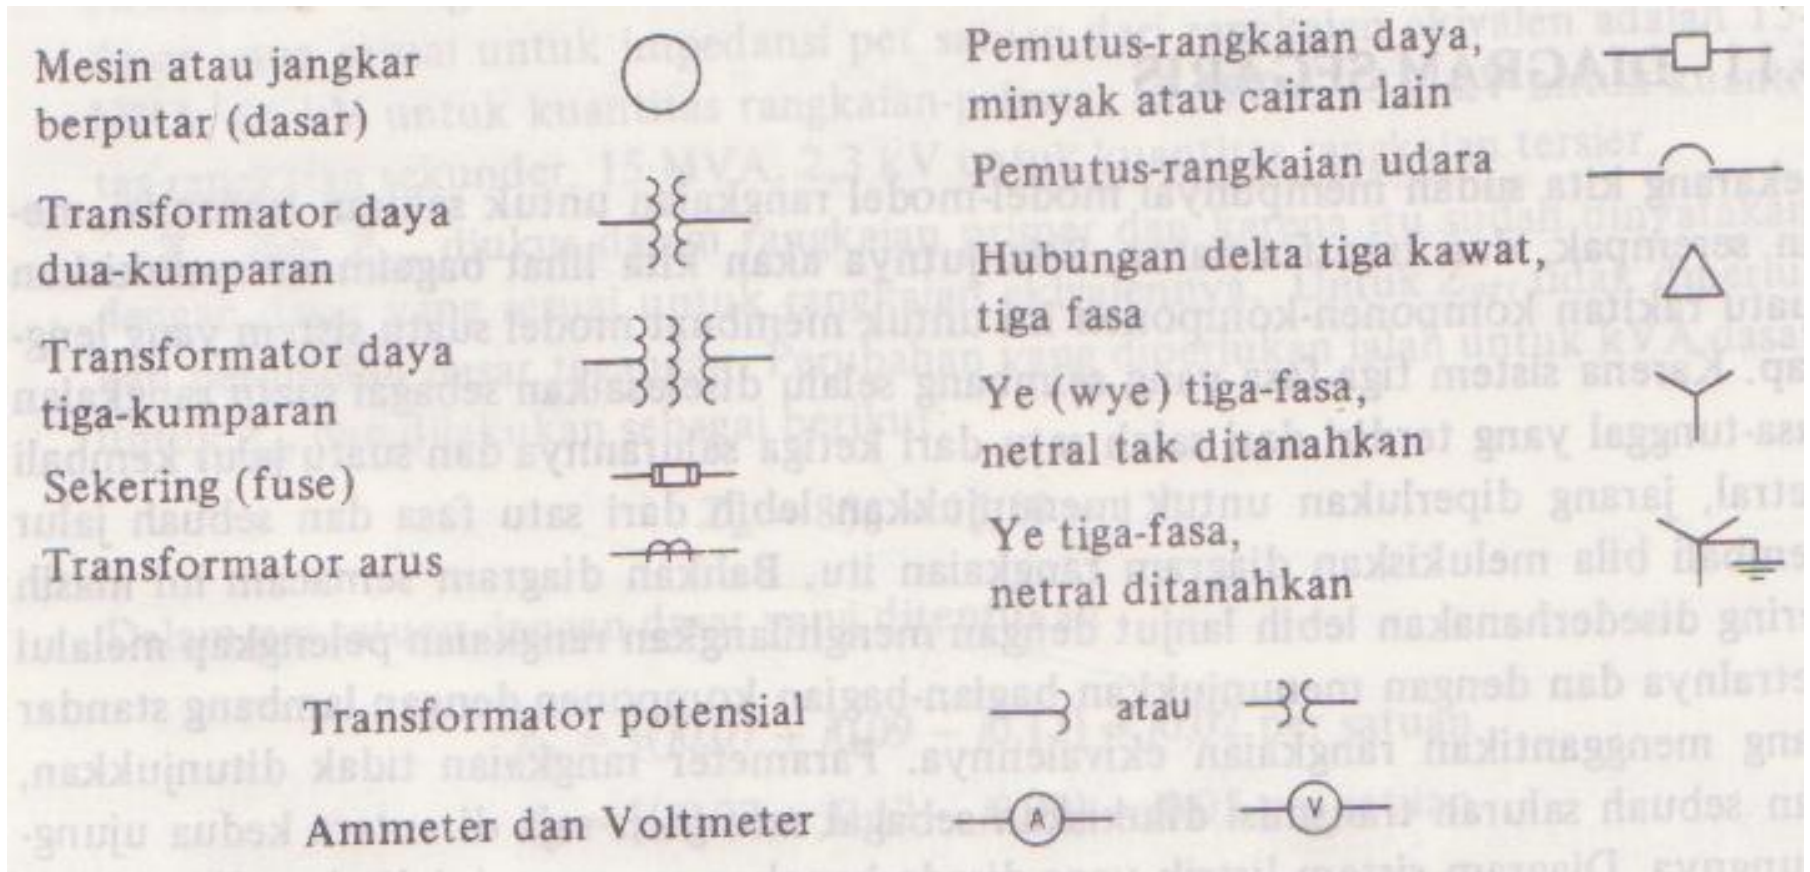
Mesin atau jangkar berputar (dasar)

Transformator daya dua-kumparan

Transformator daya tiga-kumparan

Sekering (fuse)

Transformator arus

Pemutus-rangkaian daya, minyak atau cairan lain

Pemutus-rangkaian udara

Hubungan delta tiga kawat, tiga fasa

Ye (wye) tiga-fasa, netral tak ditanahkan

Ye tiga-fasa, netral ditanahkan

Transformator potensial atau

Ammeter dan Voltmeter A V